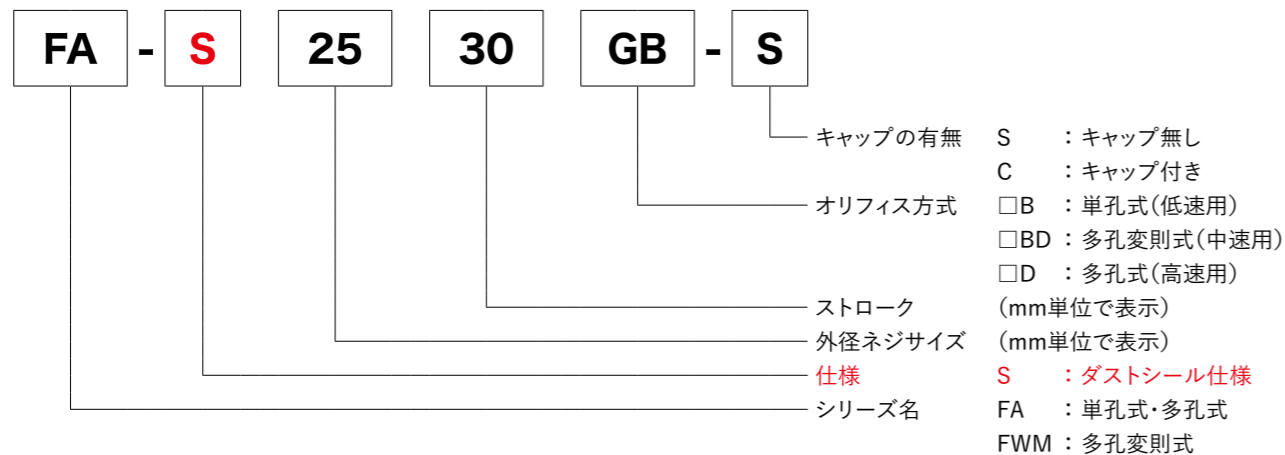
FA - S 25 30 GB - S

キャップの有無　S　：キャップ無し
C　：キャップ付き
オリフィス方式　□B　：単孔式(低速用)
□BD　：多孔変則式(中速用)
□D　：多孔式(高速用)
ストローク　(mm単位で表示)
外径ネジサイズ　(mm単位で表示)
仕様　S　：ダストシール仕様
シリーズ名　FA　：単孔式・多孔式
FWM　：多孔変則式